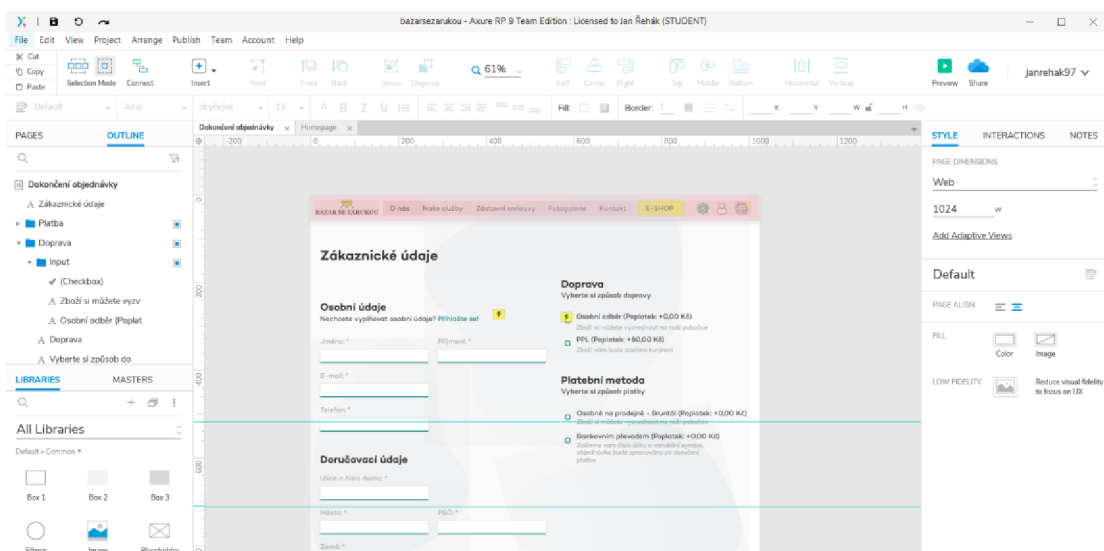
bazarsezarukou - Axure RP 9 Team Edition : Licensed to Jan Řehák (STUDENT)

File Edit View Project Arrange Publish Team Account Help

Cut Copy Paste Selection Mode Connect Insert Point Front Back Group Ungroup 61% Left Center Right Top Middle Bottom Horizontal Vertical Preview Share janrehak97

Default Arial obyčejné 13 Fill: Border: 1 x y w h

PAGES OUTLINE

Dokončení objednávky
Zákaznické údaje
Platba
Doprava
Input
(Checkbox)
Zboží si můžete vyzv
Osobní odběr (Poplat
Doprava
Vyberte si způsob do

LIBRARIES MASTERS

All Libraries
Default - Common

Box 1 Box 2 Box 3
Ellipse Image Placeholder

Dokončení objednávky × Homepage ×

-200 0 200 400 600 800 1000 1200

BAZAR SE ZÁRUKOU O nás Naše služby Zástavní smlouvy Fotogalerie Kontakt E-SHOP

Zákaznické údaje

Osobní údaje
Nechcete vyplňovat osobní údaje? Přihlašte se!
Jméno * Příjmení *
E-mail *
Telefon *

Doručovací údaje
Ulice a číslo domu *
Město * PSČ *
Země *

Doprava
Vyberte si způsob dopravy
Osobní odběr (Poplatek: +0,00 Kč)
Zboží si můžete vyzvednout na naší pobočce
PPL (Poplatek: +80,00 Kč)
Zboží vám bude zasláno kurýrem

Platební metoda
Vyberte si způsob platby
Osobně na prodejně - Bruntál (Poplatek: +0,00 Kč)
Zboží si můžete vyzvednout na naší pobočce
Bankovním převodem (Poplatek: +0,00 Kč)
Zašleme vám číslo účtu a variabilní symbol, objednávka bude zpracována po doručení platby.

STYLE INTERACTIONS NOTES
PAGE DIMENSIONS
Web
1024 w
Add Adaptive Views
Default
PAGE ALIGN
FILL
Color Image
LOW FIDELITY Reduce visual fidelity to focus on UX